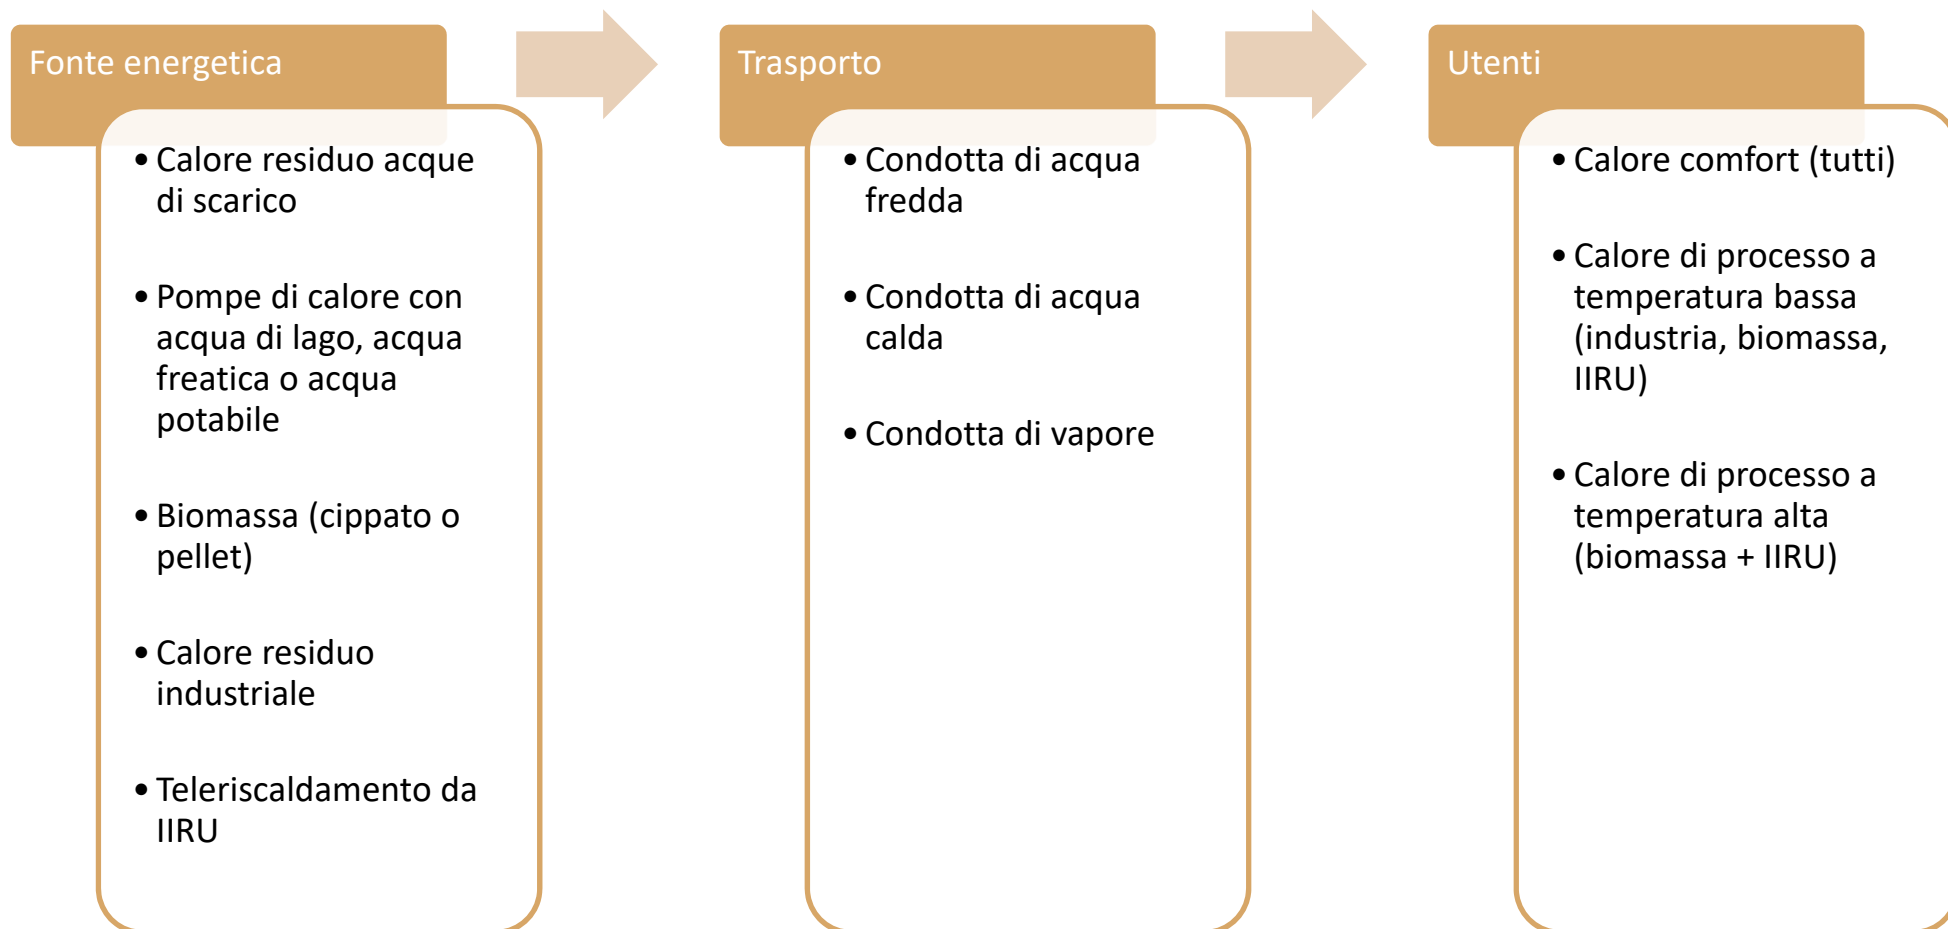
Fonte energetica

- Calore residuo acque di scarico
- Pompe di calore con acqua di lago, acqua freatica o acqua potabile
- Biomassa (cippato o pellet)
- Calore residuo industriale
- Teleriscaldamento da IIRU

Trasporto

- Condotta di acqua fredda
- Condotta di acqua calda
- Condotta di vapore

Utenti

- Calore comfort (tutti)
- Calore di processo a temperatura bassa (industria, biomassa, IIRU)
- Calore di processo a temperatura alta (biomassa + IIRU)